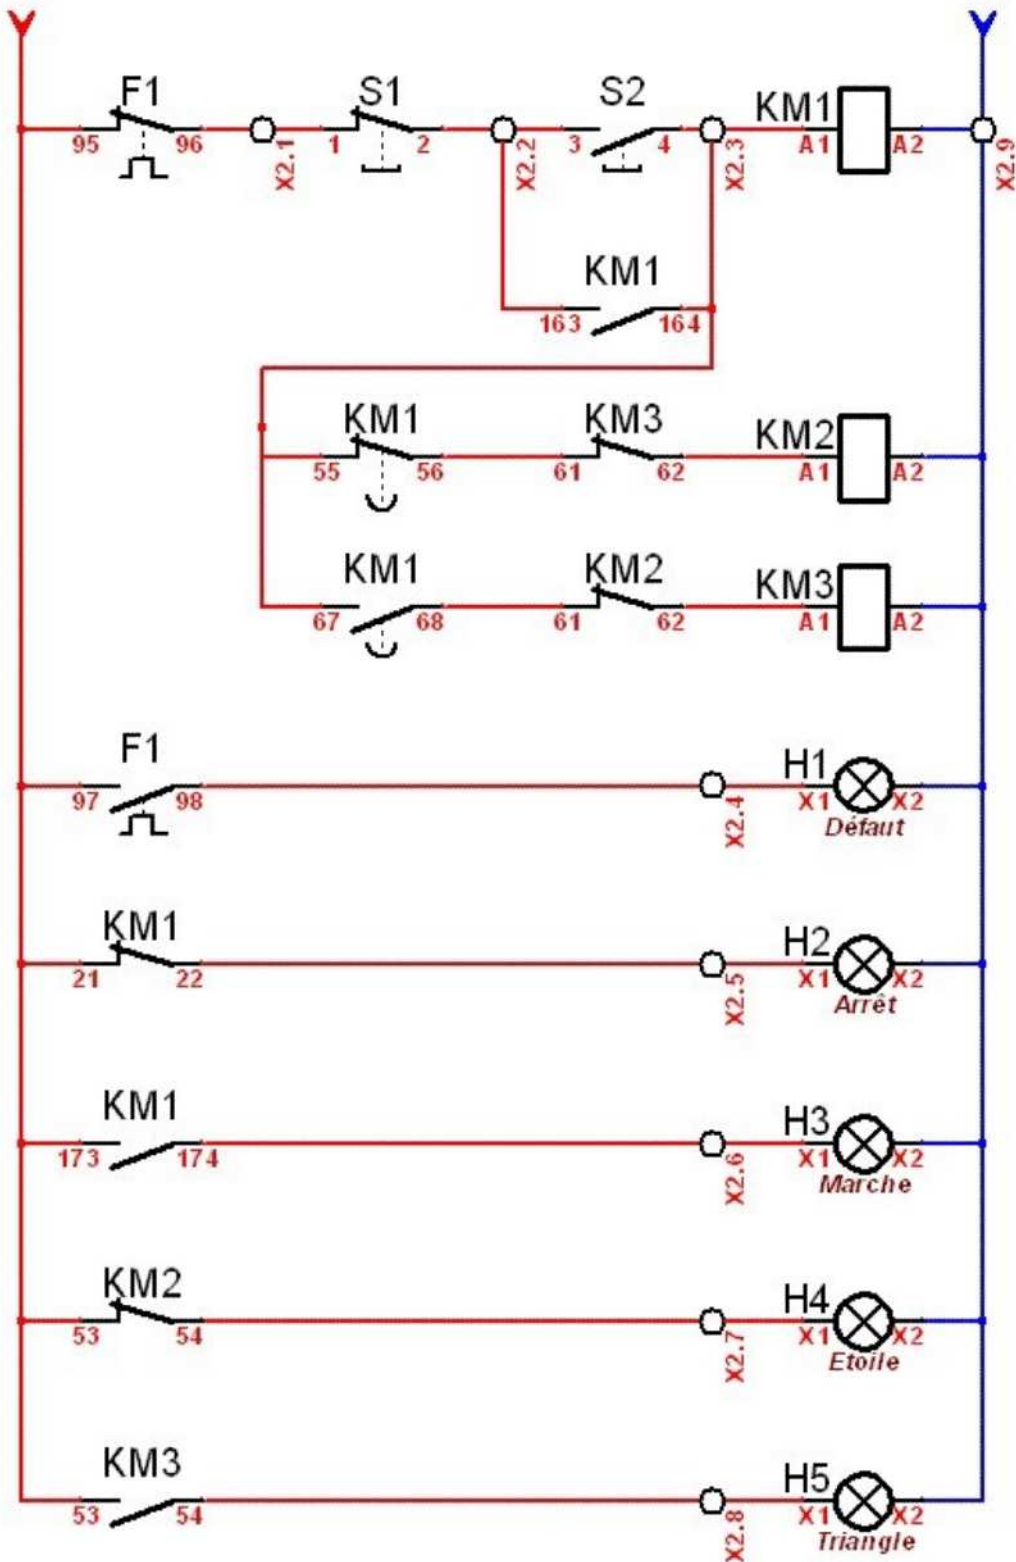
F1
95 96
X2.1
S1
1 2
X2.2
S2
3 4
X2.3
KM1
A1 A2
X2.9

KM1
163 164

KM1
55 56
KM3
61 62
KM2
A1 A2

KM1
67 68
KM2
61 62
KM3
A1 A2

F1
97 98
X2.4
H1
X1 X2
Défaut

KM1
21 22
X2.5
H2
X1 X2
Arrêt

KM1
173 174
X2.6
H3
X1 X2
Marche

KM2
53 54
X2.7
H4
X1 X2
Etoile

KM3
53 54
X2.8
H5
X1 X2
Triangle